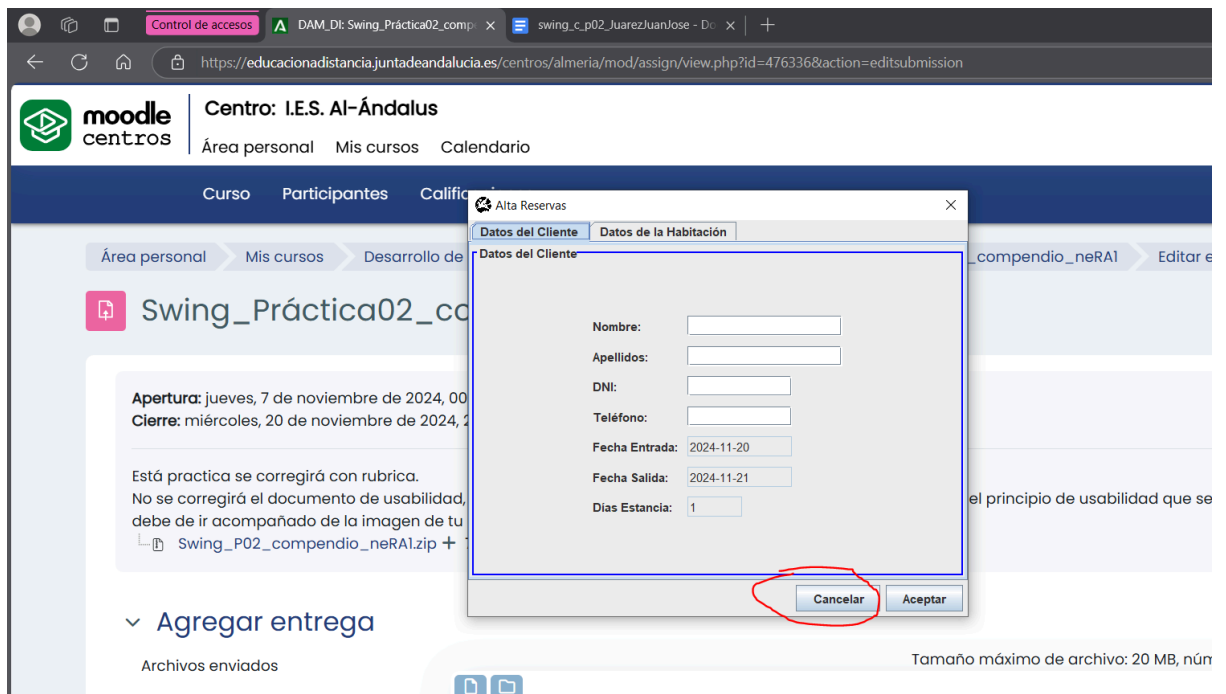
Control de accesos | DAM_DI: Swing_Práctica02_comp | swing_c_p02_JuarezJuanJose - Do

https://educacionadistancia.juntadeandalucia.es/centros/almeria/mod/assign/view.php?id=476336&action=editsubmission

moodle centros

Centro: I.E.S. Al-Ándalus

Área personal   Mis cursos   Calendario

Curso   Participantes   Califi

Área personal   Mis cursos   Desarrollo de   _compendio_neRA1   Editar e

Swing_Práctica02_co

Apertura: jueves, 7 de noviembre de 2024, 00
Cierre: miércoles, 20 de noviembre de 2024, 2

Está practica se corregirá con rubrica.
No se corregirá el documento de usabilidad, el principio de usabilidad que se debe de ir acompañado de la imagen de tu

Swing_P02_compendio_neRA1.zip

Agregar entrega

Archivos enviados

Tamaño máximo de archivo: 20 MB, núm

Alta Reservas

Datos del Cliente | Datos de la Habitación

Datos del Cliente

Nombre:

Apellidos:

DNI:

Teléfono:

Fecha Entrada: 2024-11-20

Fecha Salida: 2024-11-21

Días Estancia: 1

Cancelar   Aceptar